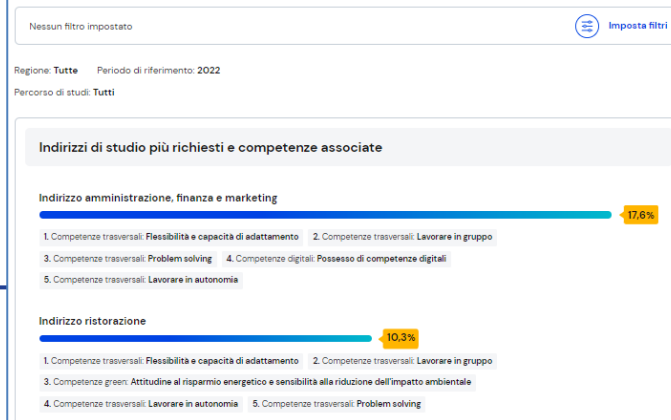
Nessun filtro impostato

Imposta filtri

Regione: Tutte Periodo di riferimento: 2022

Percorso di studi: Tutti

Indirizzi di studio più richiesti e competenze associate

Indirizzo amministrazione, finanza e marketing

17,6%

1. Competenze trasversali: Flessibilità e capacità di adattamento
2. Competenze trasversali: Lavorare in gruppo
3. Competenze trasversali: Problem solving
4. Competenze digitali: Possesso di competenze digitali
5. Competenze trasversali: Lavorare in autonomia

Indirizzo ristorazione

10,3%

1. Competenze trasversali: Flessibilità e capacità di adattamento
2. Competenze trasversali: Lavorare in gruppo
3. Competenze green: Attitudine al risparmio energetico e sensibilità alla riduzione dell'impatto ambientale
4. Competenze trasversali: Lavorare in autonomia
5. Competenze trasversali: Problem solving